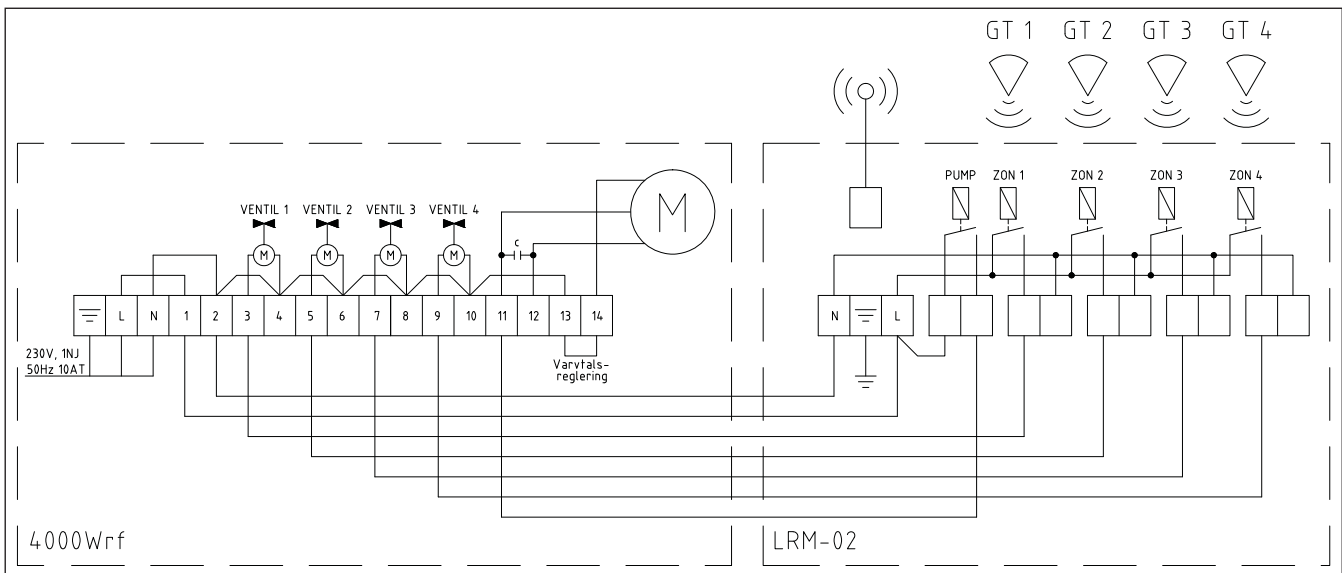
GT 1 GT 2 GT 3 GT 4

VENTIL 1 VENTIL 2 VENTIL 3 VENTIL 4

M M M M

M

c

L N 1 2 3 4 5 6 7 8 9 10 11 12 13 14

230V, 1NJ
50Hz 10AT

Varvtals-
reglering

PUMP ZON 1 ZON 2 ZON 3 ZON 4

N L

4000Wrf

LRM-02